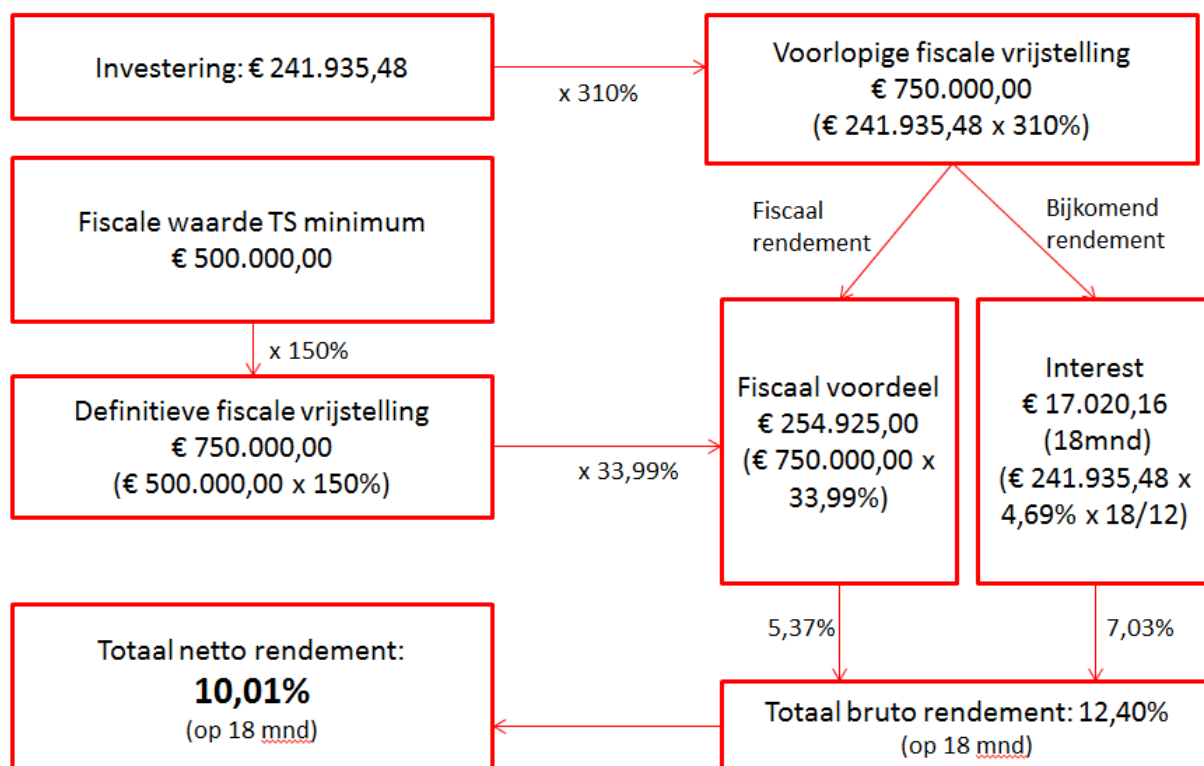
Investering: € 241.935,48

x 310%

Voorlopige fiscale vrijstelling
€ 750.000,00
(€ 241.935,48 x 310%)

Fiscale waarde TS minimum
€ 500.000,00

Fiscaal rendement

Bijkomend rendement

x 150%

Definitieve fiscale vrijstelling
€ 750.000,00
(€ 500.000,00 x 150%)

x 33,99%

Fiscaal voordeel
€ 254.925,00
(€ 750.000,00 x 33,99%)

Interest
€ 17.020,16
(18mnd)
(€ 241.935,48 x 4,69% x 18/12)

5,37%

7,03%

Totaal netto rendement:
**10,01%**
(op 18 mnd)

Totaal bruto rendement: 12,40%
(op 18 mnd)